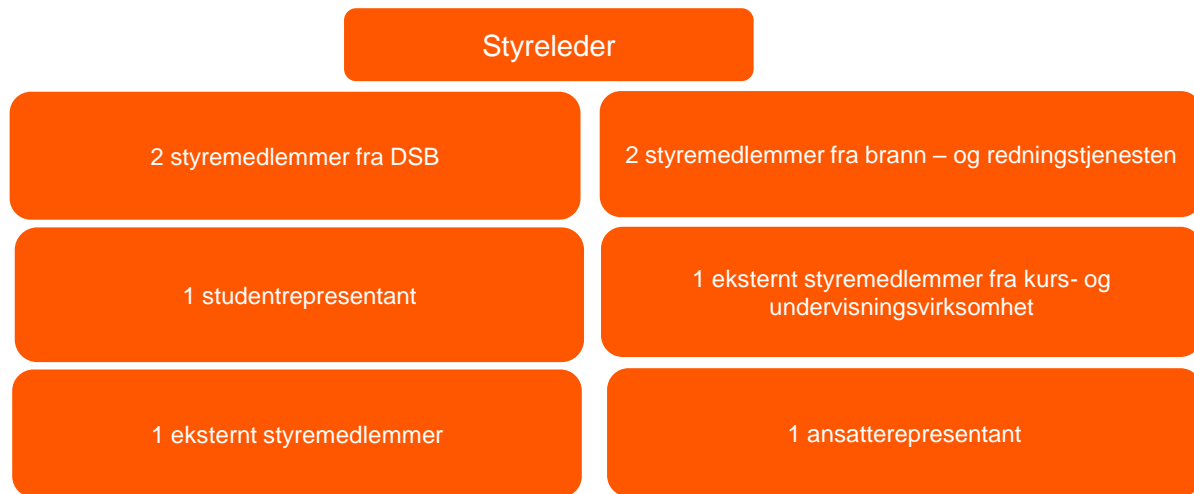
Styreleder

2 styremedlemmer fra DSB

2 styremedlemmer fra brann – og redningstjenesten

1 studentrepresentant

1 eksternt styremedlemmer fra kurs- og undervisningsvirksomhet

1 eksternt styremedlemmer

1 ansatterepresentant